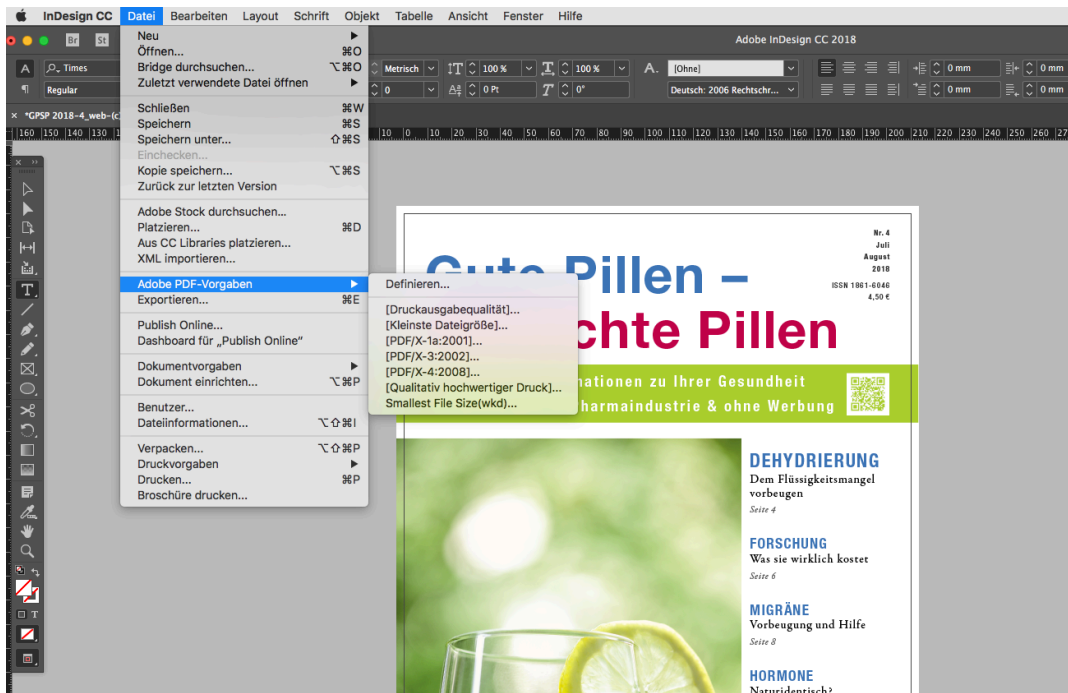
InDesign CC Datei Bearbeiten Layout Schrift Objekt Tabelle Ansicht Fenster Hilfe

Br St

Adobe InDesign CC 2018

Times
Regular
Metrisch
100 %
100 %
0
0 Pt
0°
[Ohne]
Deutsch: 2006 Rechtschr...
0 mm
0 mm
0 mm
0 mm

*GPSP 2018-4_web-(c

160 150 140 130 10 0 10 20 30 40 50 60 70 80 90 100 110 120 130 140 150 160 170 180 190 200 210 220 230 240 250 260 27

Neu
Öffnen... ⌘O
Bridge durchsuchen... ⌥⌘O
Zuletzt verwendete Datei öffnen

Schließen ⌘W
Speichern ⌘S
Speichern unter... ⇧⌘S
Einchecken...
Kopie speichern... ⌥⌘S
Zurück zur letzten Version

Adobe Stock durchsuchen...
Platzieren... ⌘D
Aus CC Libraries platzieren...
XML importieren...

Adobe PDF-Vorgaben
Exportieren... ⌘E

Publish Online...
Dashboard für „Publish Online"

Dokumentvorgaben
Dokument einrichten... ⌥⌘P

Benutzer...
Dateiinformationen... ⌥⇧⌘I

Verpacken... ⌥⇧⌘P
Druckvorgaben
Drucken... ⌘P
Broschüre drucken...

Definieren...

[Druckausgabequalität]...
[Kleinste Dateigröße]...
[PDF/X-1a:2001]...
[PDF/X-3:2002]...
[PDF/X-4:2008]...
[Qualitativ hochwertiger Druck]...
Smallest File Size(wkd)...

Gute Pillen –
chte Pillen

Nr. 4
Juli
August
2018
ISSN 1861-6046
4,50 €

mationen zu Ihrer Gesundheit
harmaindustrie & ohne Werbung

DEHYDRIERUNG
Dem Flüssigkeitsmangel vorbeugen
Seite 4

FORSCHUNG
Was sie wirklich kostet
Seite 6

MIGRÄNE
Vorbeugung und Hilfe
Seite 8

HORMONE
Naturidentisch?